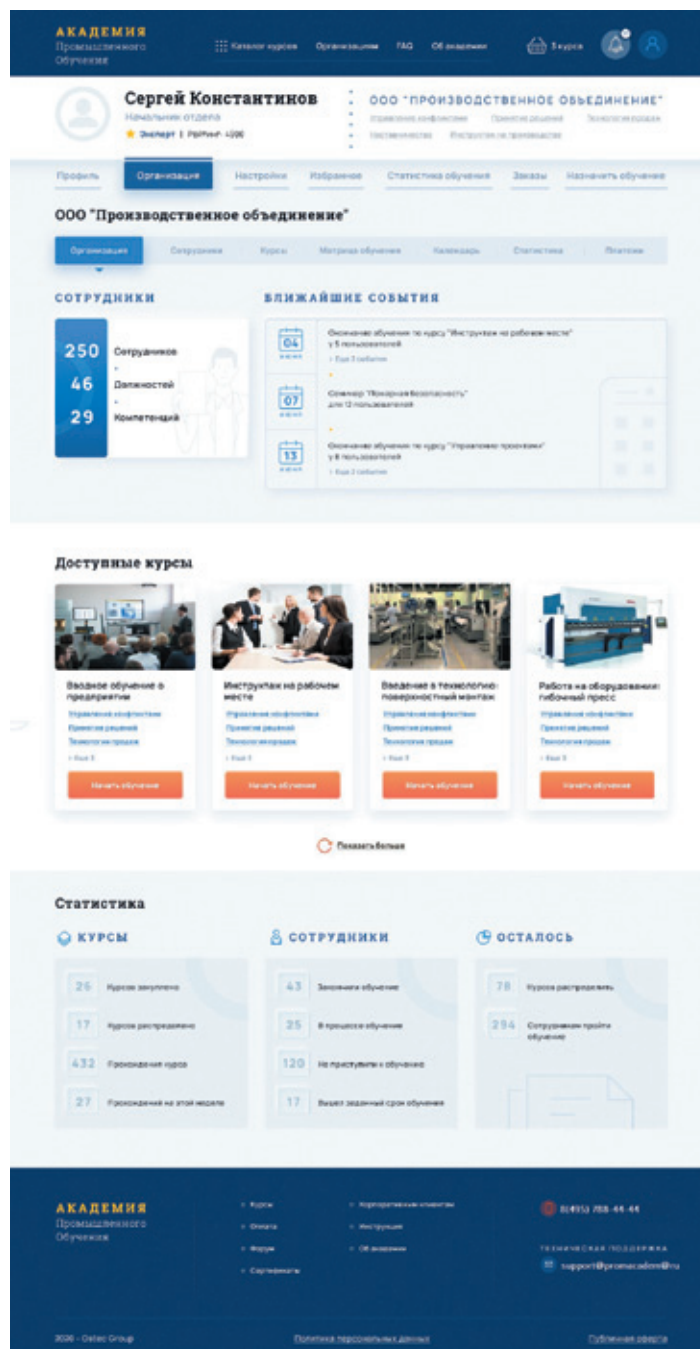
АКАДЕМИЯ
Промышленного
Обучения

Каталог курсов Организациям FAQ Об академии

3 курса

Сергей Константинов
Начальник отдела
Эксперт | Рейтинг: 4090

ООО "ПРОИЗВОДСТВЕННОЕ ОБЪЕДИНЕНИЕ"
Управление конфликтами Принятие решений Технология продаж
Наставничество Инструктаж на производстве

Профиль Организация Настройки Избранное Статистика обучения Заказы Назначить обучение

ООО "Производственное объединение"

Организация Сотрудники Курсы Матрица обучения Календарь Статистика Платежи

СОТРУДНИКИ

250 Сотрудников
46 Должностей
29 Компетенций

БЛИЖАЙШИЕ СОБЫТИЯ

04 Окончание обучения по курсу "Инструктаж на рабочем месте" у 5 пользователей
+ Еще 3 события

07 Семинар "Пожарная безопасность" для 12 пользователей

13 Окончание обучения по курсу "Управление проектами" у 8 пользователей
+ Еще 2 события

Доступные курсы

Вводное обучение о предприятии
Управление конфликтами
Принятие решений
Технология продаж
+ Еще 3
Начать обучение

Инструктаж на рабочем месте
Управление конфликтами
Принятие решений
Технология продаж
+ Еще 3
Начать обучение

Введение в технологию поверхностный монтаж
Управление конфликтами
Принятие решений
Технология продаж
+ Еще 3
Начать обучение

Работа на оборудовании: гибочный пресс
Управление конфликтами
Принятие решений
Технология продаж
+ Еще 3
Начать обучение

Показать больше

Статистика

КУРСЫ
26 Курсов закуплено
17 Курсов распределено
432 Прохождения курса
27 Прохождений на этой неделе

СОТРУДНИКИ
43 Закончили обучение
25 В процессе обучения
120 Не приступили к обучению
17 Вышел заданный срок обучения

ОСТАЛОСЬ
78 Курсов распределить
294 Сотрудникам пройти обучение

АКАДЕМИЯ
Промышленного
Обучения

Курсы
Оплата
Форум
Сертификаты

Корпоративным клиентам
Инструкции
Об академии

8(495) 788-44-44

ТЕХНИЧЕСКАЯ ПОДДЕРЖКА
support@promacadem@ru

2020 - Ostec Group
Политика персональных данных
Публичная оферта